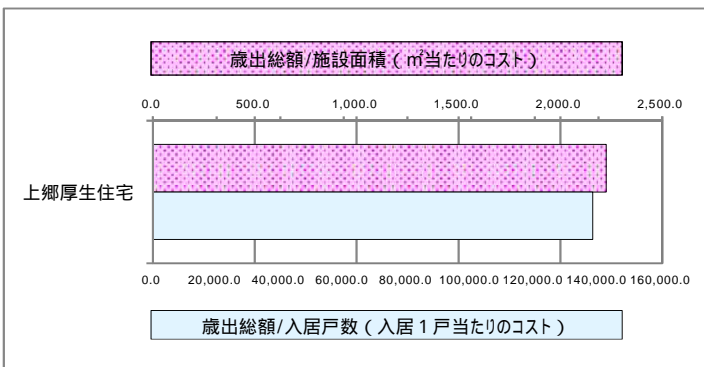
歳出総額/施設面積（㎡当たりのコスト）

0.0 500.0 1,000.0 1,500.0 2,000.0 2,500.0

上郷厚生住宅

0.0 20,000.0 40,000.0 60,000.0 80,000.0 100,000.0 120,000.0 140,000.0 160,000.0

歳出総額/入居戸数（入居１戸当たりのコスト）